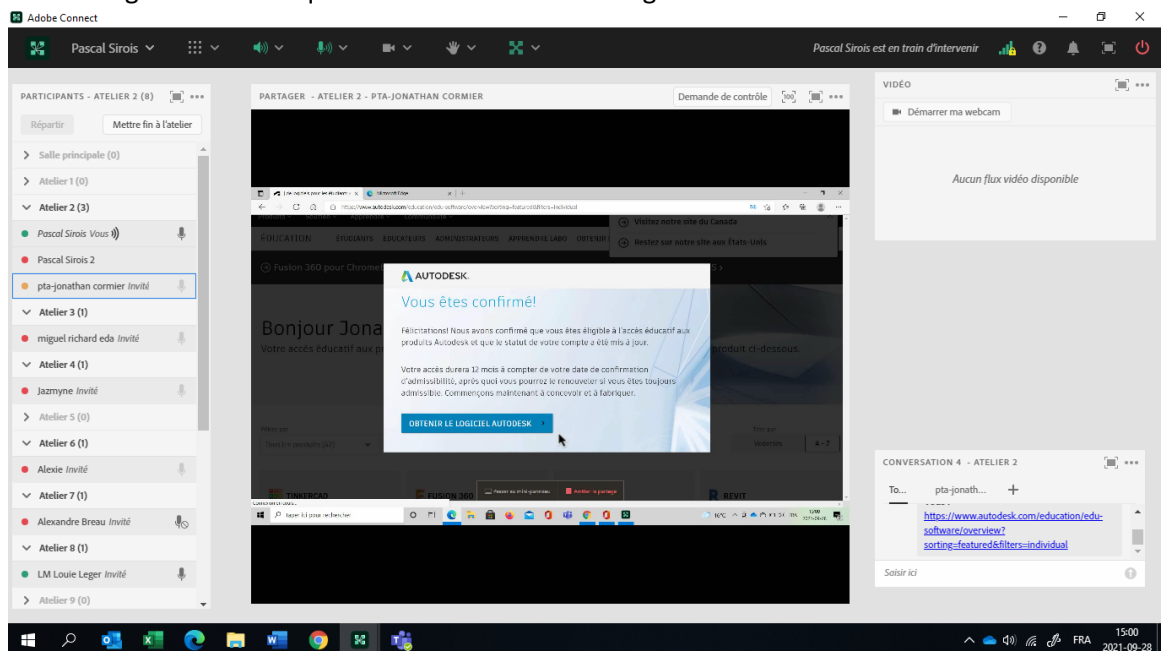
Adobe Connect

Pascal Sirois

Pascal Sirois est en train d'intervenir

PARTICIPANTS - ATELIER 2 (8)

Répartir

Mettre fin à l'atelier

Salle principale (0)

Atelier 1 (0)

Atelier 2 (3)

Pascal Sirois Vous

Pascal Sirois 2

pta-jonathan cormier Invité

Atelier 3 (1)

miguel richard eda Invité

Atelier 4 (1)

Jazmyne Invité

Atelier 5 (0)

Atelier 6 (1)

Alexie Invité

Atelier 7 (1)

Alexandre Breau Invité

Atelier 8 (1)

LM Louie Leger Invité

Atelier 9 (0)

PARTAGER - ATELIER 2 - PTA-JONATHAN CORMIER

Demande de contrôle

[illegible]

Visitez notre site du Canada

Restez sur notre site aux États-Unis

EDUCATION ETUDIANTS EDUCATEURS ADMINISTRATEURS APPRENDRE LABO OBTENIR

Fusion 360 pour Chromebook

AUTODESK.

Vous êtes confirmé!

Félicitations! Nous avons confirmé que vous êtes éligible à l'accès éducatif aux produits Autodesk et que le statut de votre compte a été mis à jour.

Votre accès durera 12 mois à compter de votre date de confirmation d'admissibilité, après quoi vous pourrez le renouveler si vous êtes toujours admissible. Commençons maintenant à concevoir et à fabriquer.

OBTENIR LE LOGICIEL AUTODESK

Bonjour Jona

Votre accès éducatif aux p

produit ci-dessous.

TINKERCAD

FUSION 360

REVIT

Taper ici pour rechercher

VIDÉO

Démarrer ma webcam

Aucun flux vidéo disponible

CONVERSATION 4 - ATELIER 2

To...

pta-jonath...

https://www.autodesk.com/education/edu-software/overview?sorting=featured&filters=individual

Saisir ici

FRA

15:00
2021-09-28